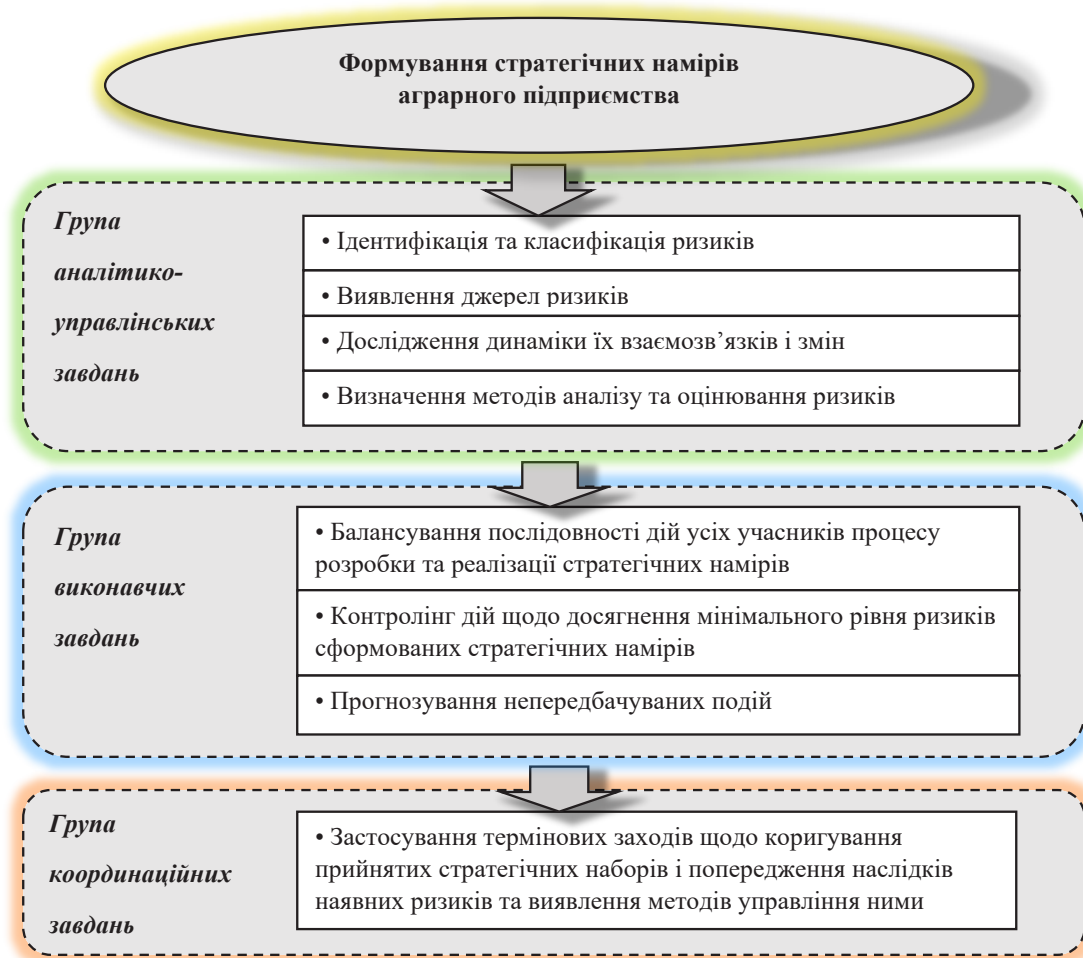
**Формування стратегічних намірів аграрного підприємства**

***Група аналітико-управлінських завдань***

• Ідентифікація та класифікація ризиків

• Виявлення джерел ризиків

• Дослідження динаміки їх взаємозв'язків і змін

• Визначення методів аналізу та оцінювання ризиків

***Група виконавчих завдань***

• Балансування послідовності дій усіх учасників процесу розробки та реалізації стратегічних намірів

• Контролінг дій щодо досягнення мінімального рівня ризиків сформованих стратегічних намірів

• Прогнозування непередбачуваних подій

***Група координаційних завдань***

• Застосування термінових заходів щодо коригування прийнятих стратегічних наборів і попередження наслідків наявних ризиків та виявлення методів управління ними